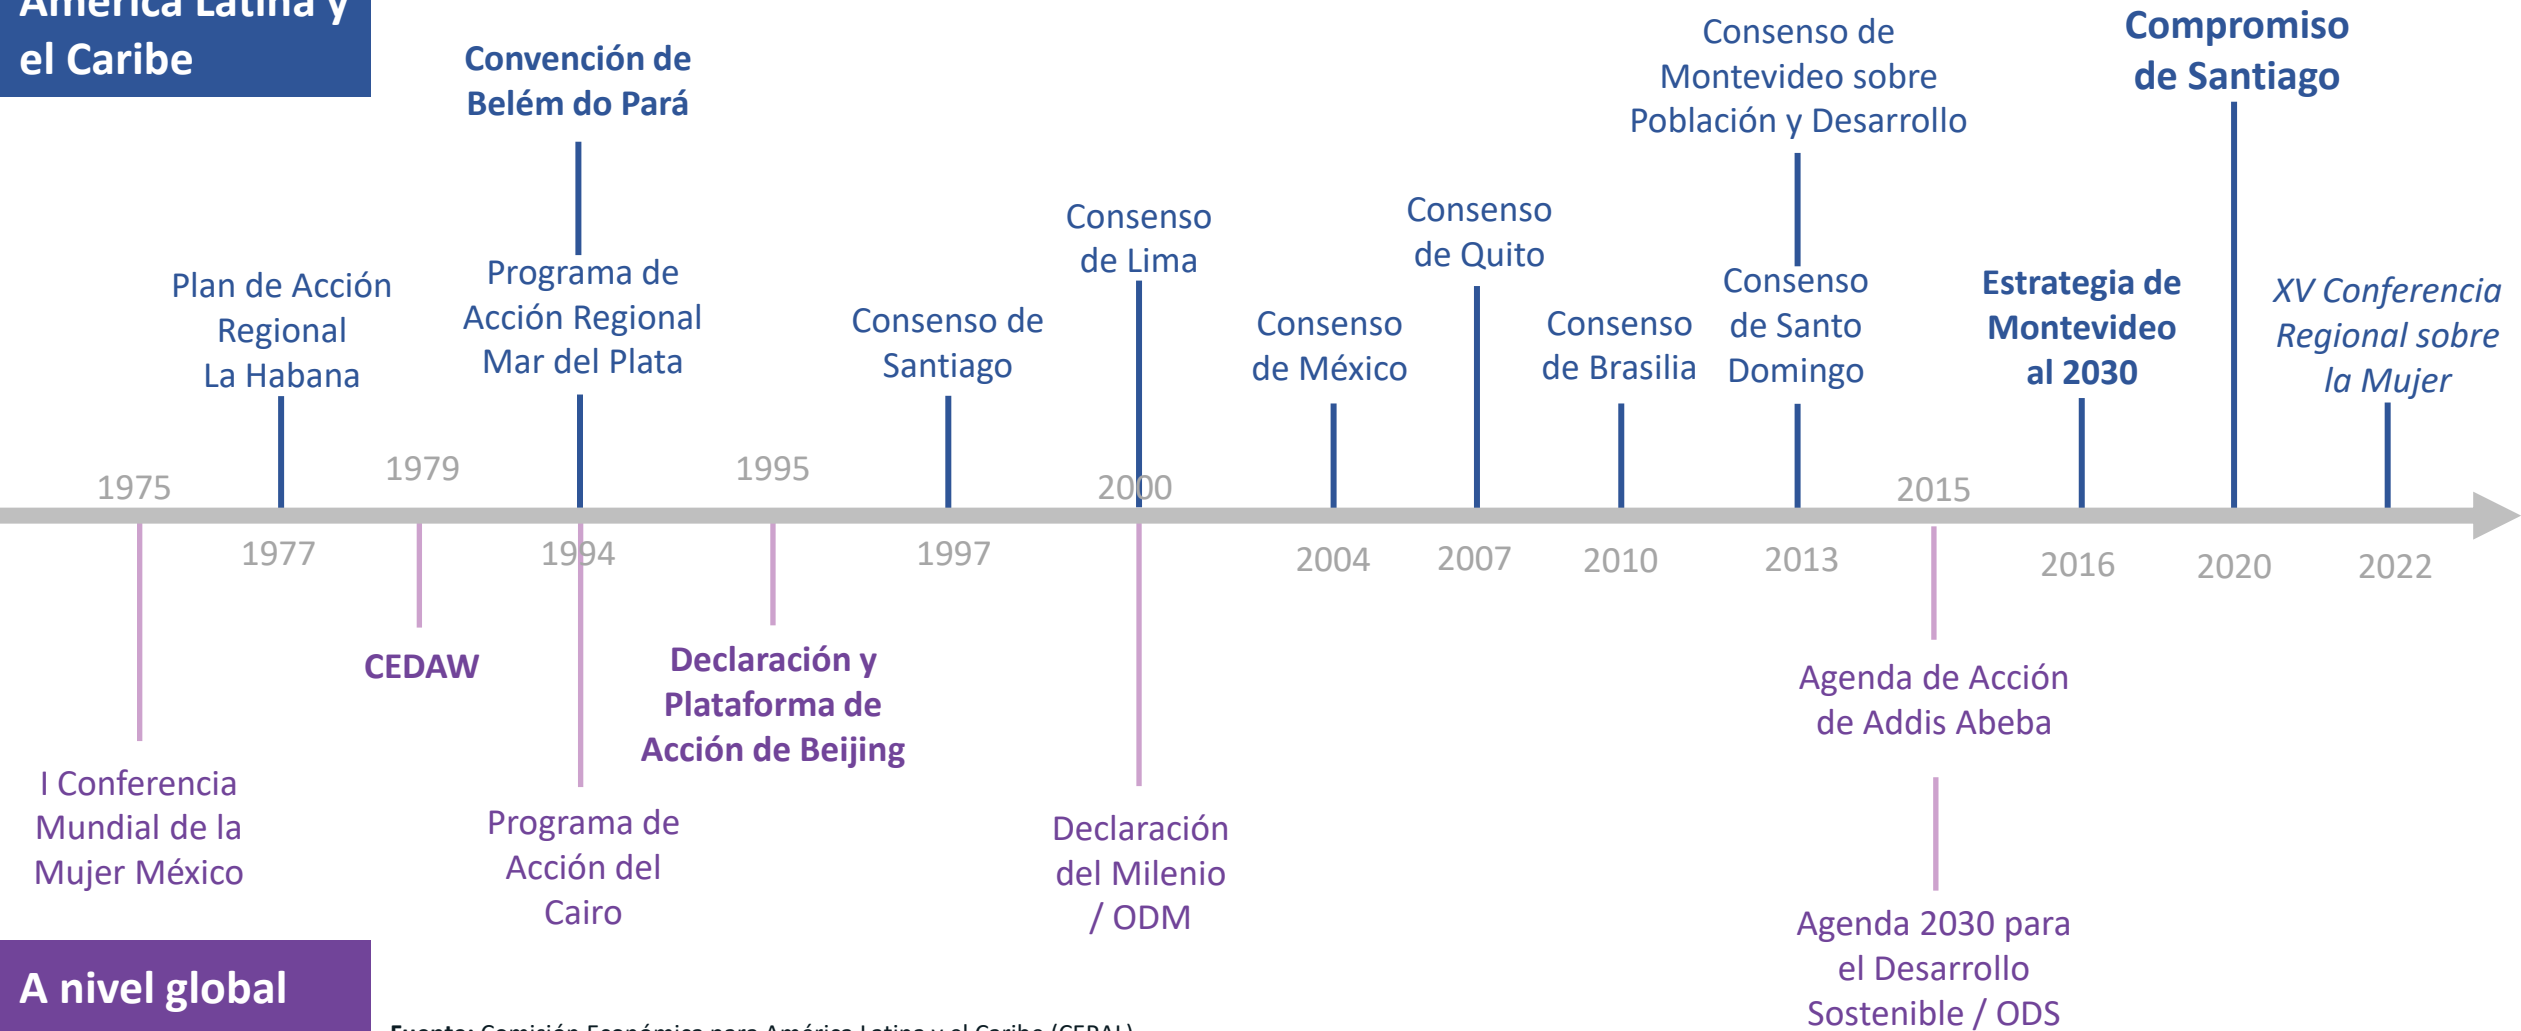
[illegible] Latina y el Caribe

Convención de Belém do Pará

Consenso de Montevideo sobre Población y Desarrollo

Compromiso de Santiago

Plan de Acción Regional La Habana

Programa de Acción Regional Mar del Plata

Consenso de Santiago

Consenso de Lima

Consenso de México

Consenso de Quito

Consenso de Brasilia

Consenso de Santo Domingo

Estrategia de Montevideo al 2030

*XV Conferencia Regional sobre la Mujer*

1975

1979

1995

2000

2015

1977

1994

1997

2004

2007

2010

2013

2016

2020

2022

CEDAW

Declaración y Plataforma de Acción de Beijing

Agenda de Acción de Addis Abeba

I Conferencia Mundial de la Mujer México

Programa de Acción del Cairo

Declaración del Milenio / ODM

Agenda 2030 para el Desarrollo Sostenible / ODS

A nivel global

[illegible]